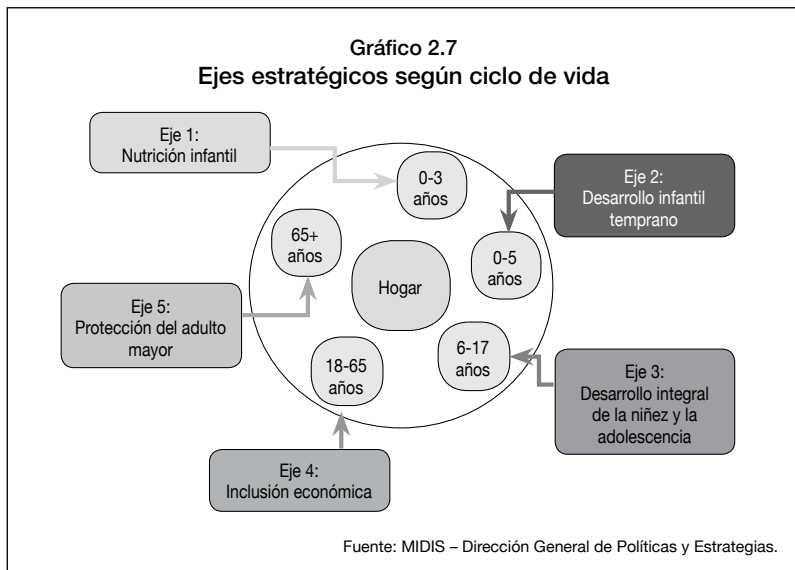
Gráfico 2.7
Ejes estratégicos según ciclo de vida

Eje 1:
Nutrición infantil

0-3 años

Eje 2:
Desarrollo infantil temprano

65+ años

Hogar

0-5 años

Eje 5:
Protección del adulto mayor

6-17 años

18-65 años

Eje 3:
Desarrollo integral de la niñez y la adolescencia

Eje 4:
Inclusión económica

Fuente: MIDIS – Dirección General de Políticas y Estrategias.